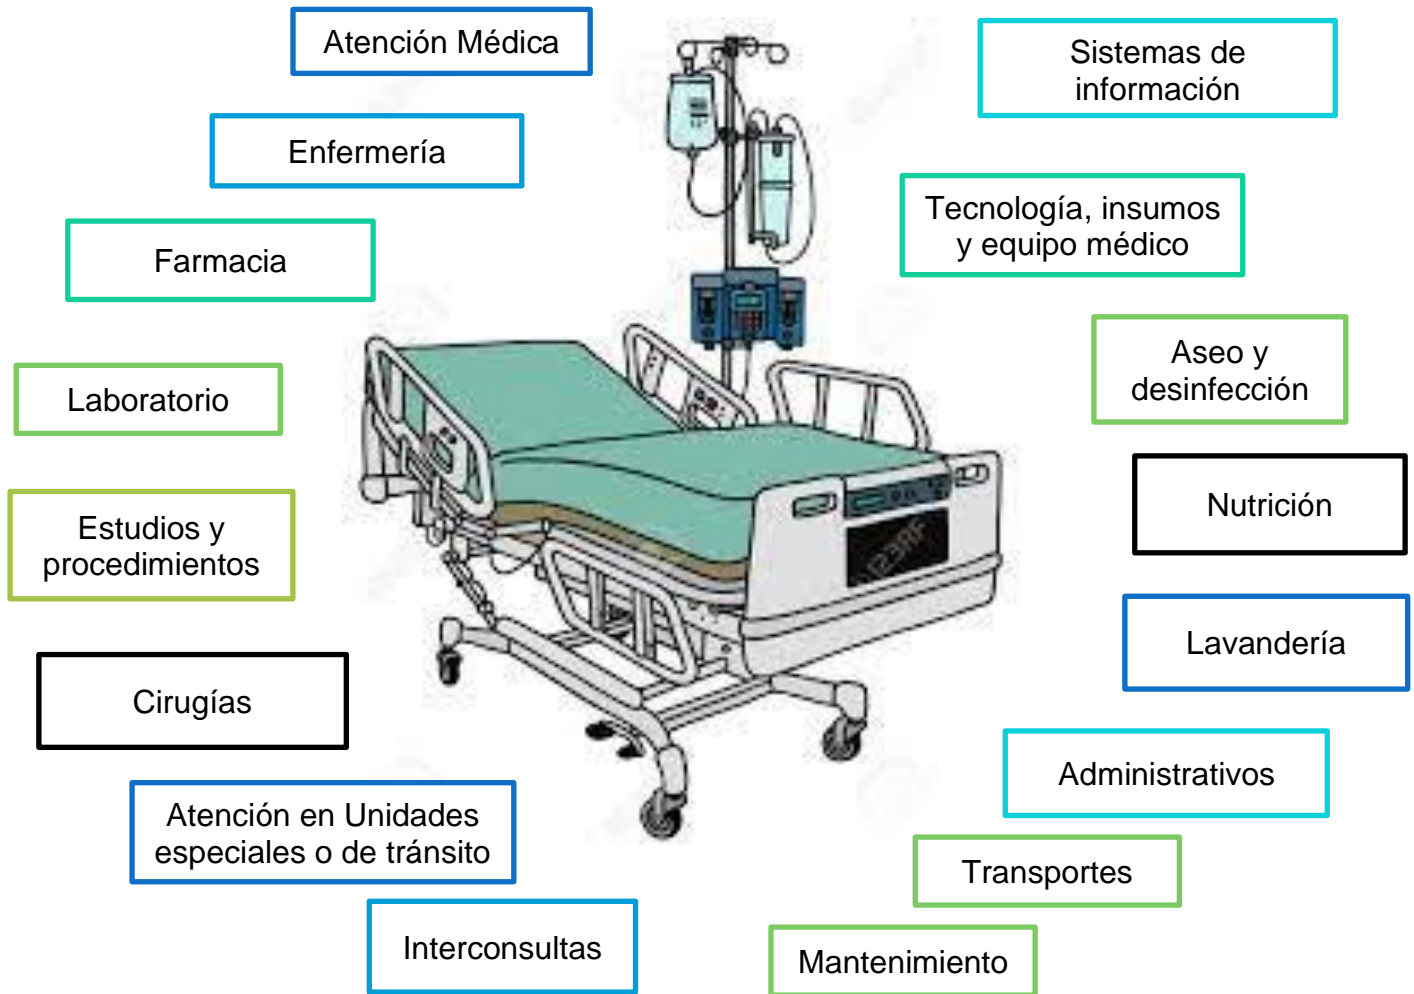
Atención Médica

Sistemas de información

Enfermería

Tecnología, insumos y equipo médico

Farmacia

Aseo y desinfección

Laboratorio

Nutrición

Estudios y procedimientos

Lavandería

Cirugías

Administrativos

Atención en Unidades especiales o de tránsito

Transportes

Interconsultas

Mantenimiento